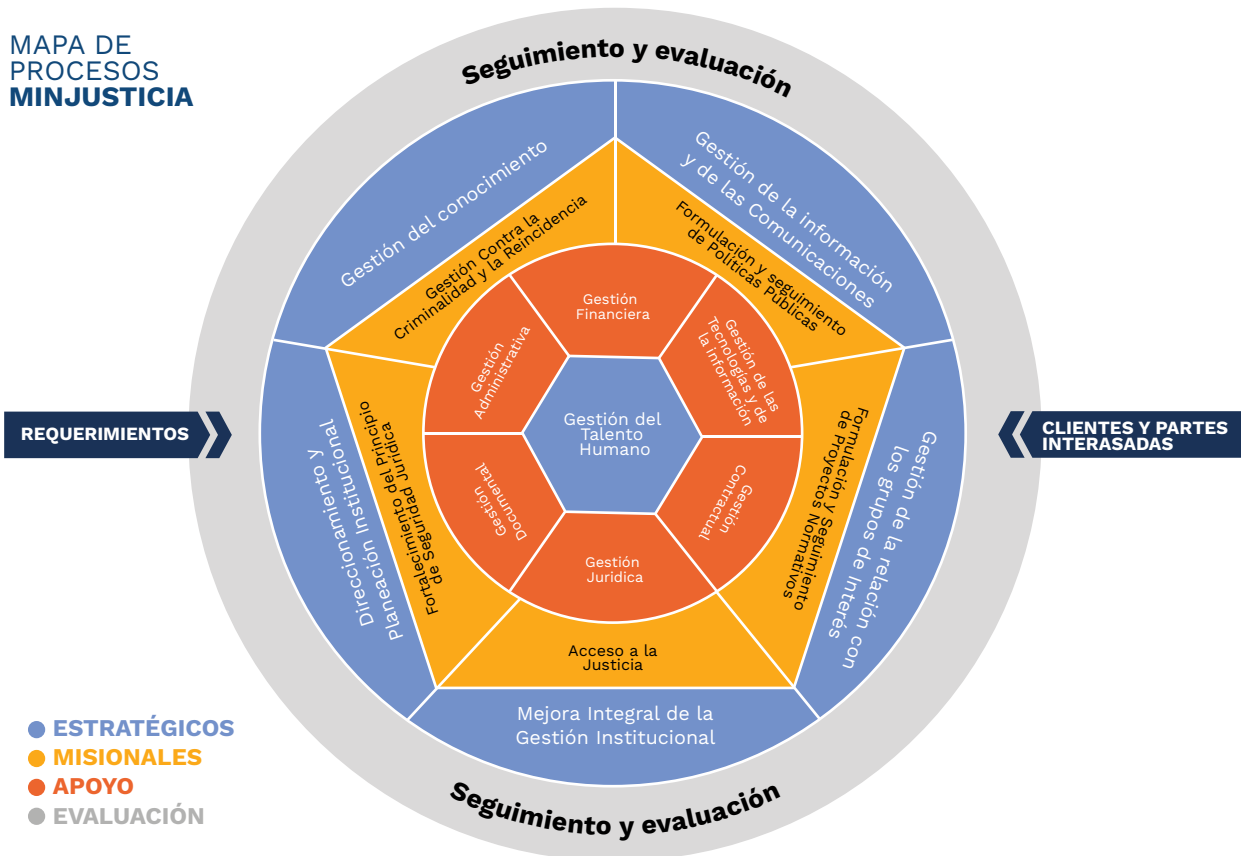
MAPA DE PROCESOS
MINJUSTICIA

Seguimiento y evaluación

Gestión del conocimiento

Gestión de la información y de las Comunicaciones

Gestión Contra la Criminalidad y la Reincidencia

Formulación y seguimiento de Políticas Públicas

Gestión Financiera

Gestión Administrativa

Gestión de las Tecnologías y de la Información

Gestión del Talento Humano

REQUERIMIENTOS

CLIENTES Y PARTES INTERASADAS

Direccionamiento y Planeación Institucional

Fortalecimiento del Principio de Seguridad Jurídica

Gestión Documental

Gestión Contractual

Formulación y Seguimiento de Proyectos Normativos

Gestión de la relación con los grupos de interés

Gestión Jurídica

Acceso a la Justicia

Mejora Integral de la Gestión Institucional

ESTRATÉGICOS
MISIONALES
APOYO
EVALUACIÓN

Seguimiento y evaluación